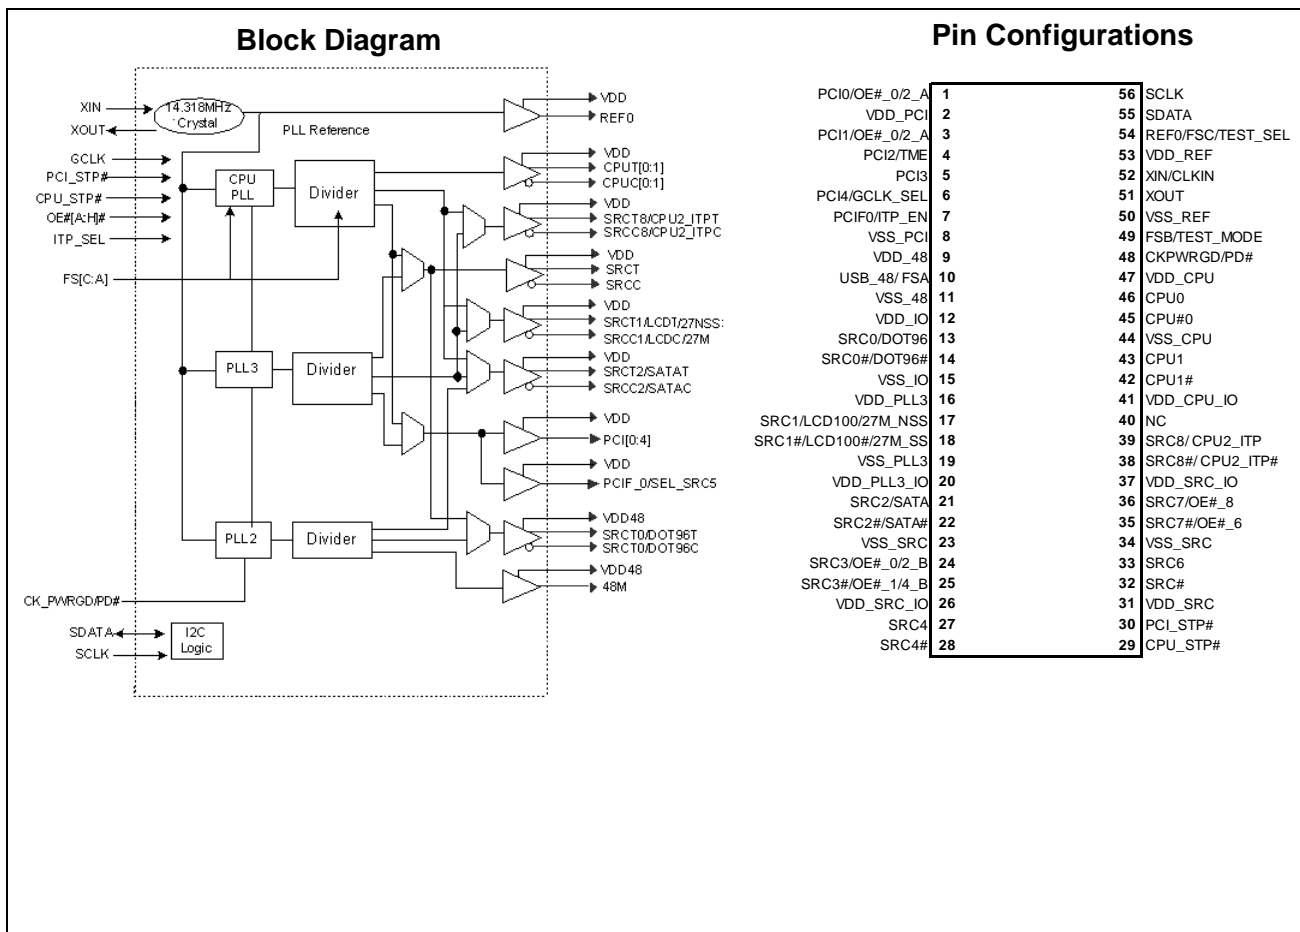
Block Diagram

XIN
XOUT
14.318MHz Crystal
PLL Reference
GCLK
PCI_STP#
CPU_STP#
OE#[A:H]#
ITP_SEL
FS[C:A]
CPU PLL
Divider
PLL3
Divider
PLL2
Divider
CK_PWRGD/PD#
SDATA
SCLK
I2C Logic
VDD
REF0
VDD
CPUT[0:1]
CPUC[0:1]
VDD
SRCT8/CPU2_ITPT
SRCC8/CPU2_ITPC
VDD
SRCT
SRCC
VDD
SRCT1/LCDT/27NSS
SRCC1/LCDC/27M
VDD
SRCT2/SATAT
SRCC2/SATAC
VDD
PCI[0:4]
VDD
PCIF_0/SEL_SRC5
VDD48
SRCT0/DOT96T
SRCT0/DOT96C
VDD48
48M

Pin Configurations

| | | | |
|---|---|---|---|
| PCI0/OE#_0/2_A | 1 | 56 | SCLK |
| VDD_PCI | 2 | 55 | SDATA |
| PCI1/OE#_0/2_A | 3 | 54 | REF0/FSC/TEST_SEL |
| PCI2/TME | 4 | 53 | VDD_REF |
| PCI3 | 5 | 52 | XIN/CLKIN |
| PCI4/GCLK_SEL | 6 | 51 | XOUT |
| PCIF0/ITP_EN | 7 | 50 | VSS_REF |
| VSS_PCI | 8 | 49 | FSB/TEST_MODE |
| VDD_48 | 9 | 48 | CKPWRGD/PD# |
| USB_48/ FSA | 10 | 47 | VDD_CPU |
| VSS_48 | 11 | 46 | CPU0 |
| VDD_IO | 12 | 45 | CPU#0 |
| SRC0/DOT96 | 13 | 44 | VSS_CPU |
| SRC0#/DOT96# | 14 | 43 | CPU1 |
| VSS_IO | 15 | 42 | CPU1# |
| VDD_PLL3 | 16 | 41 | VDD_CPU_IO |
| SRC1/LCD100/27M_NSS | 17 | 40 | NC |
| SRC1#/LCD100#/27M_SS | 18 | 39 | SRC8/ CPU2_ITP |
| VSS_PLL3 | 19 | 38 | SRC8#/ CPU2_ITP# |
| VDD_PLL3_IO | 20 | 37 | VDD_SRC_IO |
| SRC2/SATA | 21 | 36 | SRC7/OE#_8 |
| SRC2#/SATA# | 22 | 35 | SRC7#/OE#_6 |
| VSS_SRC | 23 | 34 | VSS_SRC |
| SRC3/OE#_0/2_B | 24 | 33 | SRC6 |
| SRC3#/OE#_1/4_B | 25 | 32 | SRC# |
| VDD_SRC_IO | 26 | 31 | VDD_SRC |
| SRC4 | 27 | 30 | PCI_STP# |
| SRC4# | 28 | 29 | CPU_STP# |